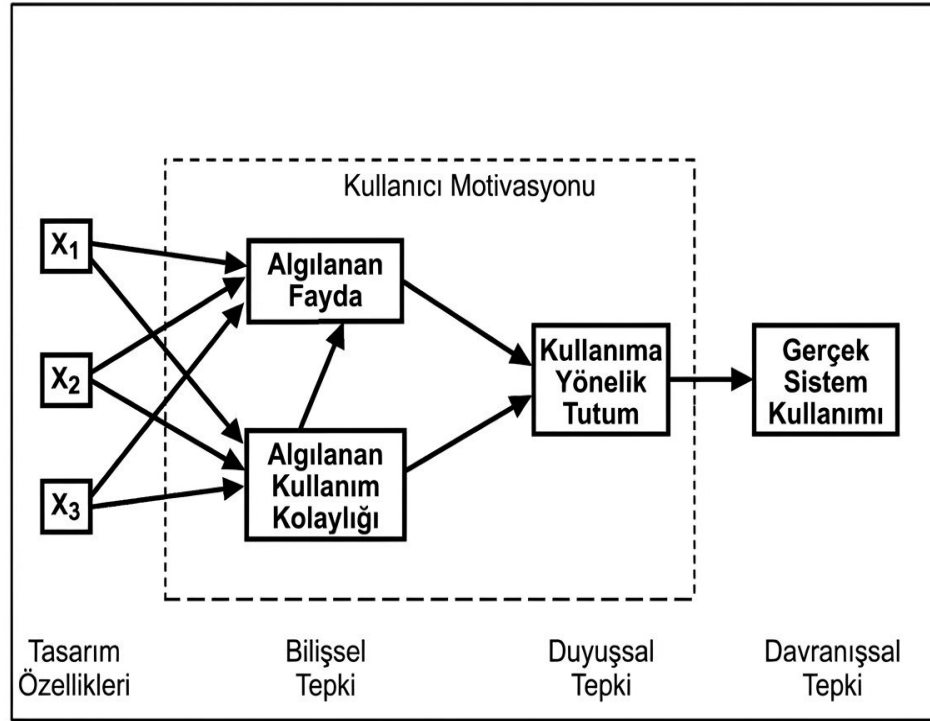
Kullanıcı Motivasyonu

$X_1$

$X_2$

$X_3$

Algılanan Fayda

Algılanan Kullanım Kolaylığı

Kullanıma Yönelik Tutum

Gerçek Sistem Kullanımı

Tasarım Özellikleri

Bilişsel Tepki

Duyuşsal Tepki

Davranışsal Tepki